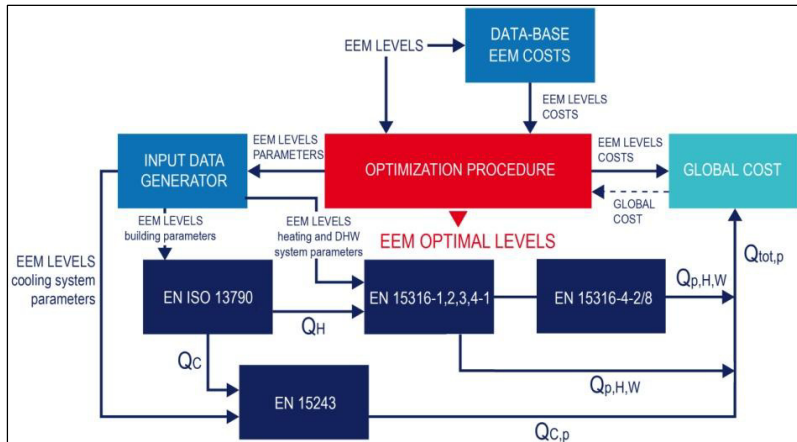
DATA-BASE
EEM COSTS

EEM LEVELS

EEM LEVELS
COSTS

INPUT DATA
GENERATOR

EEM LEVELS
PARAMETERS

OPTIMIZATION PROCEDURE

EEM LEVELS
COSTS

GLOBAL COST

GLOBAL
COST

EEM LEVELS
building parameters

EEM LEVELS
heating and DHW
system parameters

EEM OPTIMAL LEVELS

EEM LEVELS
cooling system
parameters

EN ISO 13790

$Q_H$

EN 15316-1,2,3,4-1

EN 15316-4-2/8

$Q_{p,H,W}$

$Q_{tot,p}$

$Q_C$

EN 15243

$Q_{p,H,W}$

$Q_{C,p}$